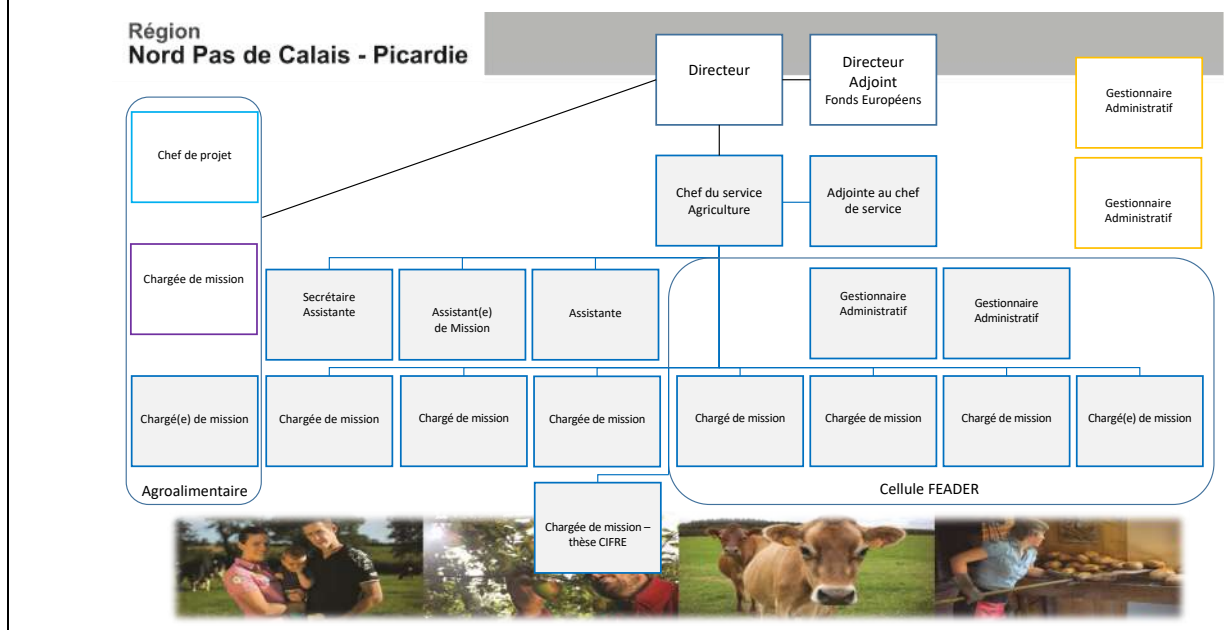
Région
Nord Pas de Calais - Picardie

Directeur

Directeur Adjoint Fonds Européens

Gestionnaire Administratif

Gestionnaire Administratif

Chef de projet

Chargée de mission

Chargé(e) de mission

Agroalimentaire

Chef du service Agriculture

Adjointe au chef de service

Secrétaire Assistante

Assistant(e) de Mission

Assistante

Gestionnaire Administratif

Gestionnaire Administratif

Chargée de mission

Chargé de mission

Chargée de mission

Chargé de mission

Chargée de mission

Chargé de mission

Chargé(e) de mission

Cellule FEADER

Chargée de mission – thèse CIFRE